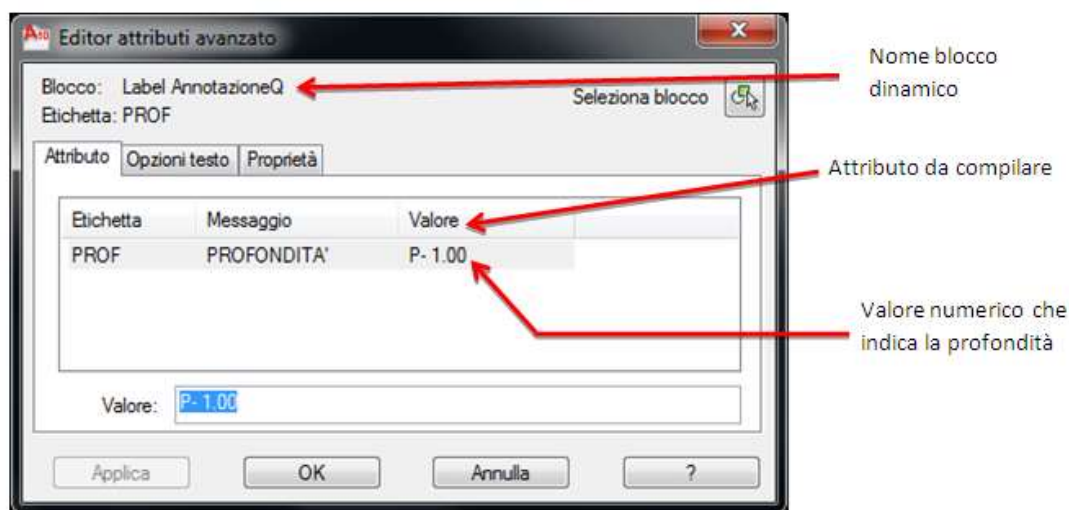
Editor attributi avanzato

Blocco: Label AnnotazioneQ
Etichetta: PROF

Seleziona blocco

Attributo | Opzioni testo | Proprietà

| Etichetta | Messaggio | Valore |
|---|---|---|
| PROF | PROFONDITA' | P- 1.00 |

Valore: P- 1.00

Applica | OK | Annulla | ?

Nome blocco dinamico

Attributo da compilare

Valore numerico che indica la profondità